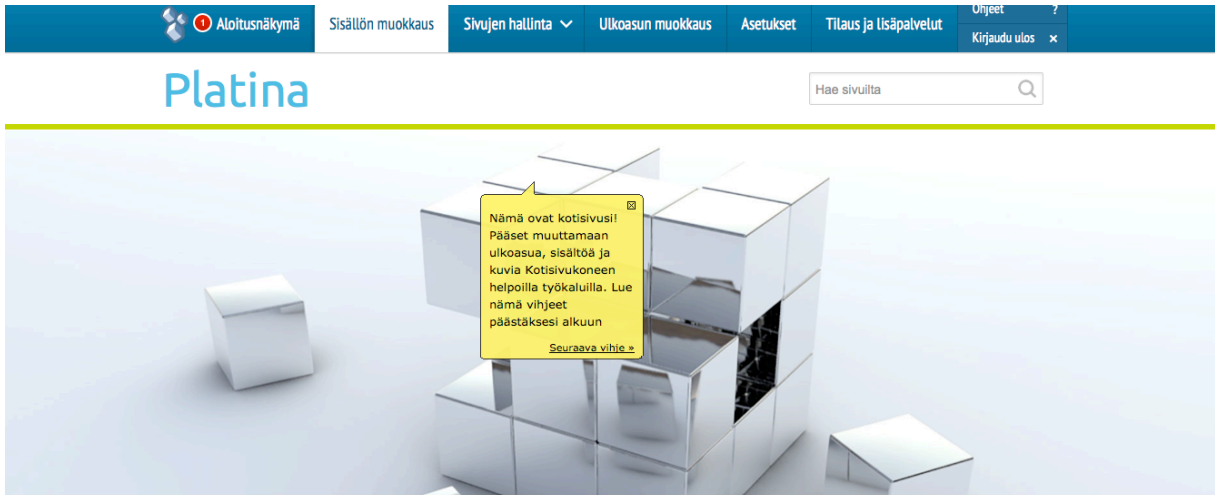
1 Aloitusnäkymä Sisällön muokkaus Sivujen hallinta Ulkoasun muokkaus Asetukset Tilaus ja lisäpalvelut Ohjeet ? Kirjaudu ulos ×

Platina

Hae sivuilta

Nämä ovat kotisivusi! Pääset muuttamaan ulkoasua, sisältöä ja kuvia Kotisivukoneen helpoilla työkaluilla. Lue nämä vihjeet päästäksesi alkuun

Seuraava vihje »